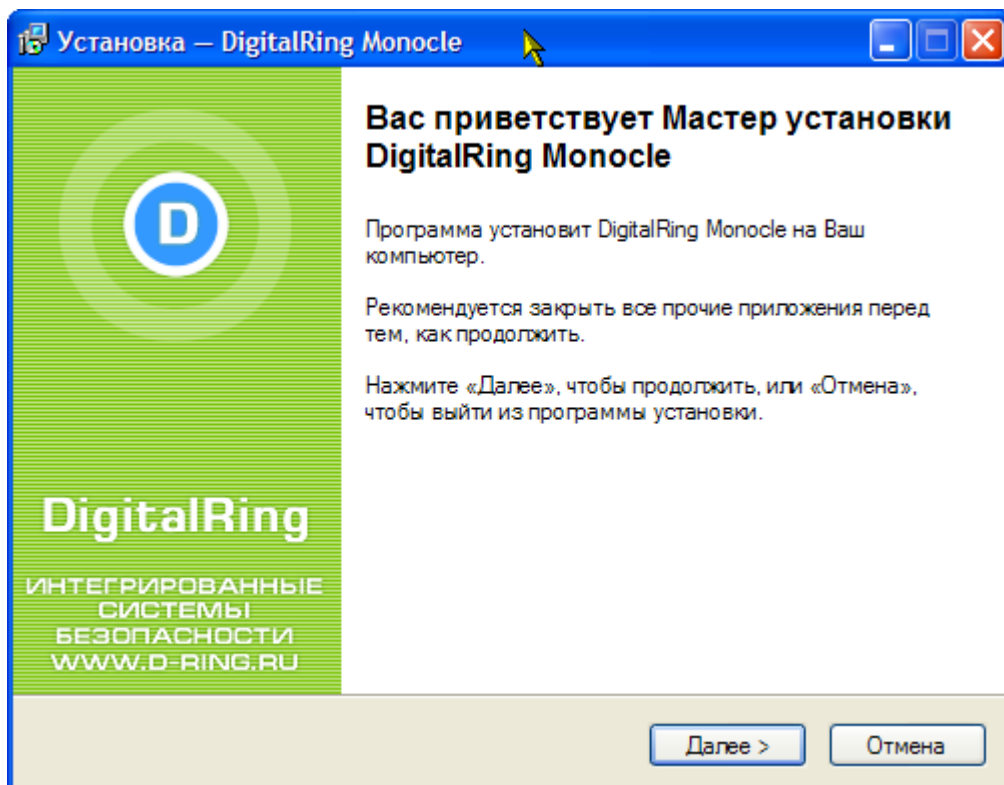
Установка — DigitalRing Monocle

D

DigitalRing

ИНТЕГРИРОВАННЫЕ
СИСТЕМЫ
БЕЗОПАСНОСТИ
WWW.D-RING.RU

Вас приветствует Мастер установки DigitalRing Monocle

Программа установит DigitalRing Monocle на Ваш компьютер.

Рекомендуется закрыть все прочие приложения перед тем, как продолжить.

Нажмите «Далее», чтобы продолжить, или «Отмена», чтобы выйти из программы установки.

Далее >
Отмена